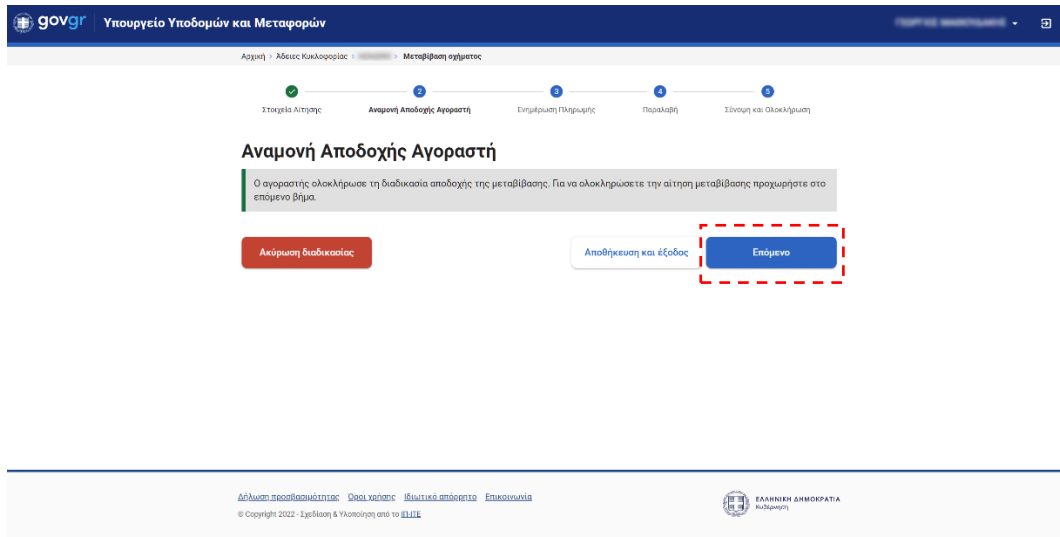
govgr | Υπουργείο Υποδομών και Μεταφορών

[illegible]

Αρχική > Άδειες Κυκλοφορίας > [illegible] > Μεταβίβαση οχήματος

Στοιχεία Αίτησης
2 Αναμονή Αποδοχής Αγοραστή
3 Ενημέρωση Πληρωμής
4 Παραλαβή
5 Σύνοψη και Ολοκλήρωση

Αναμονή Αποδοχής Αγοραστή

Ο αγοραστής ολοκλήρωσε τη διαδικασία αποδοχής της μεταβίβασης. Για να ολοκληρώσετε την αίτηση μεταβίβασης προχωρήστε στο επόμενο βήμα.

Ακύρωση διαδικασίας

Αποθήκευση και έξοδος

Επόμενο

Δήλωση προσβασιμότητας Όροι χρήσης Ιδιωτικό απόρρητο Επικοινωνία

© Copyright 2022 - Σχεδίαση & Υλοποίηση από το ΙΓΗΤΕ

ΕΛΛΗΝΙΚΗ ΔΗΜΟΚΡΑΤΙΑ
Κυβέρνηση